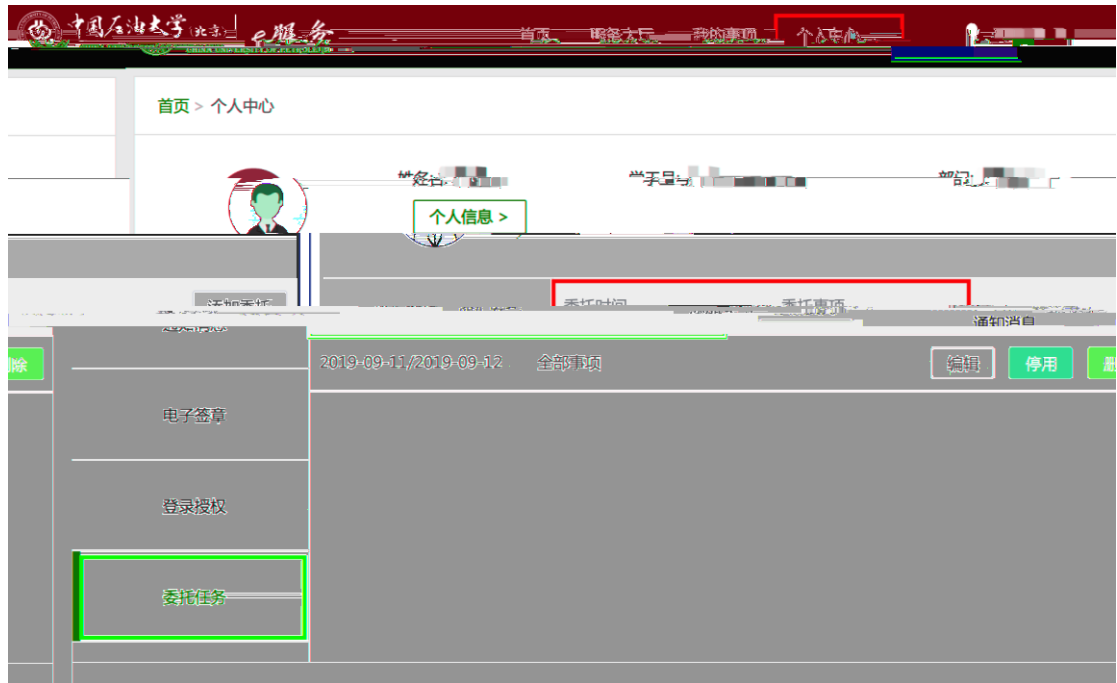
中国石油大学(北京) e服务

首页 服务大厅 我的事项 个人中心

首页 > 个人中心

姓名:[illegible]

学号:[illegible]

部门:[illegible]

个人信息 >

添加委托

委托时间

委托事项

通知消息

删除

2019-09-11/2019-09-12

全部事项

编辑

停用

电子签章

登录授权

委托任务